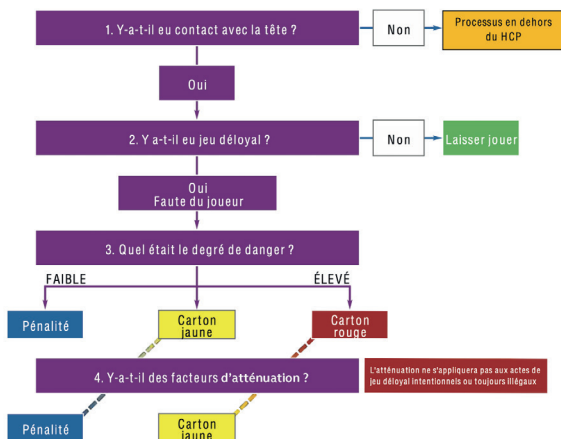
1. Y-a-t-il eu contact avec la tête ?

Non

Processus en dehors du HCP

Oui

2. Y a-t-il eu jeu déloyal ?

Non

Laisser jouer

Oui
Faute du joueur

3. Quel était le degré de danger ?

FAIBLE

ÉLEVÉ

Pénalité

Carton jaune

Carton rouge

4. Y-a-t-il des facteurs d'atténuation ?

L'atténuation ne s'appliquera pas aux actes de jeu déloyal intentionnels ou toujours illégaux

Pénalité

Carton jaune